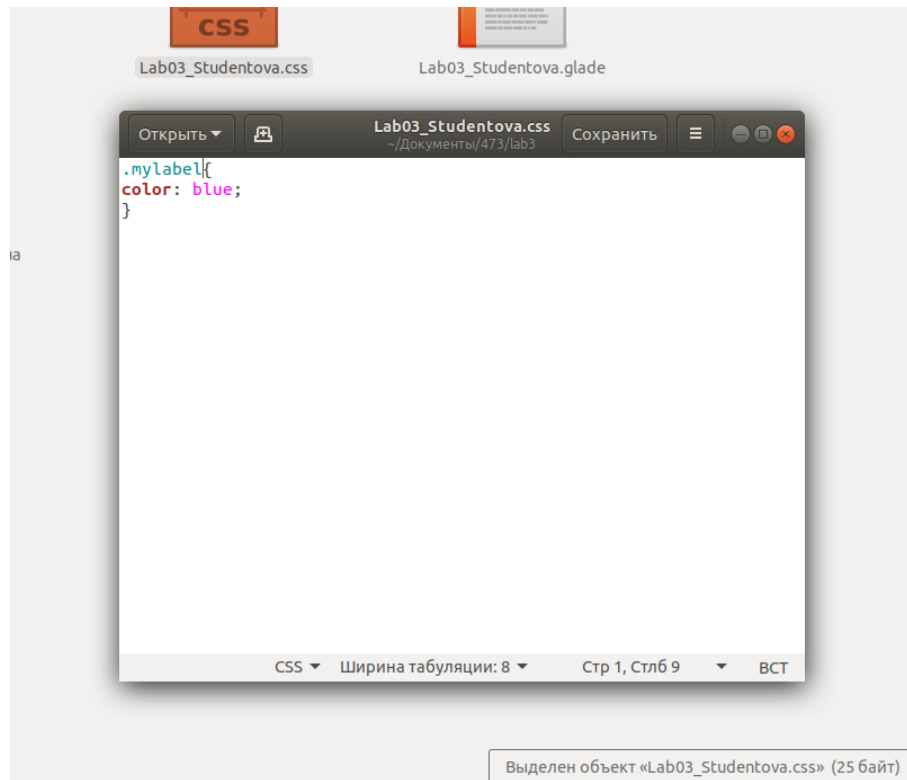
CSS

Lab03_Studentova.css

Lab03_Studentova.glade

Открыть

Lab03_Studentova.css
~/Документы/473/lab3

Сохранить

.mylabel{
color: blue;
}

ıa

CSS  Ширина табуляции: 8  Стр 1, Стлб 9  ВСТ

Выделен объект «Lab03_Studentova.css» (25 байт)